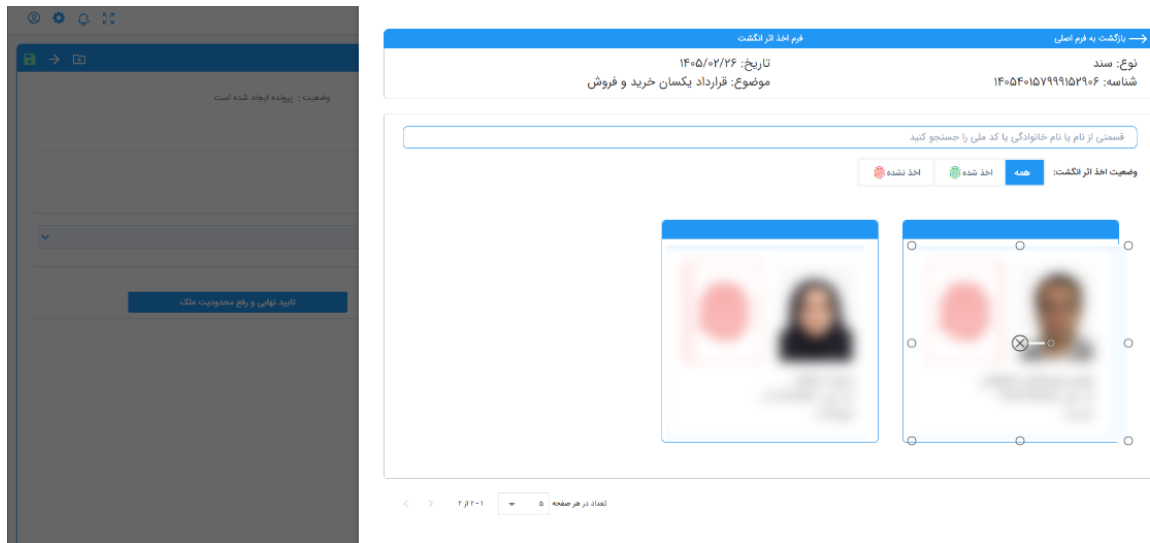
وضعیت : پرونده ایجاد شده است

تایید نهایی و رفع محدودیت ملک

بازگشت به فرم اصلی

فرم اخذ اثر انگشت

نوع: سند
شناسه: ۱۴۰۵۰۱۵۷۹۹۹۱۵۲۹۰۶

تاریخ: ۱۴۰۵/۰۲/۲۶
موضوع: قرارداد یکسان خرید و فروش

قسمتی از نام یا نام خانوادگی یا کد ملی را جستجو کنید

وضعیت اخذ اثر انگشت: همه اخذ شده اخذ نشده

تعداد در هر صفحه ۵

۱-۲ از ۲